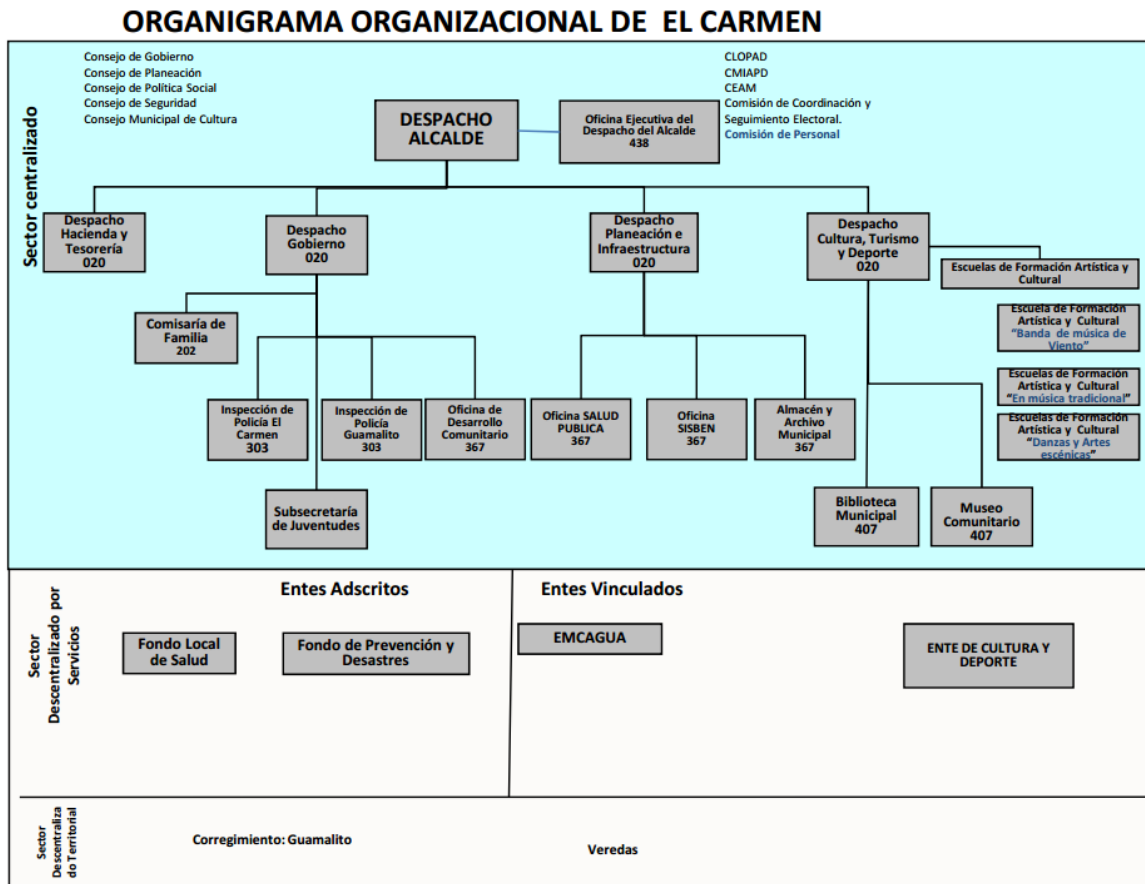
ORGANIGRAMA ORGANIZACIONAL DE EL CARMEN

Sector centralizado

Consejo de Gobierno
Consejo de Planeación
Consejo de Política Social
Consejo de Seguridad
Consejo Municipal de Cultura

CLOPAD
CMIAPD
CEAM
Comisión de Coordinación y Seguimiento Electoral.
Comisión de Personal

DESPACHO ALCALDE

Oficina Ejecutiva del Despacho del Alcalde 438

Despacho Hacienda y Tesorería 020

Despacho Gobierno 020

Despacho Planeación e Infraestructura 020

Despacho Cultura, Turismo y Deporte 020

Escuelas de Formación Artística y Cultural

Escuela de Formación Artística y Cultural "Banda de música de Viento"

Escuelas de Formación Artística y Cultural "En música tradicional"

Escuelas de Formación Artística y Cultural "Danzas y Artes escénicas"

Comisaría de Familia 202

Inspección de Policía El Carmen 303

Inspección de Policía Guamalito 303

Oficina de Desarrollo Comunitario 367

Oficina SALUD PUBLICA 367

Oficina SISBEN 367

Almacén y Archivo Municipal 367

Subsecretaría de Juventudes

Biblioteca Municipal 407

Museo Comunitario 407

Sector Descentralizado por Servicios

Entes Adscritos

Fondo Local de Salud

Fondo de Prevención y Desastres

Entes Vinculados

EMCAGUA

ENTE DE CULTURA Y DEPORTE

Sector Descentraliza do Territorial

Corregimiento: Guamalito

Veredas